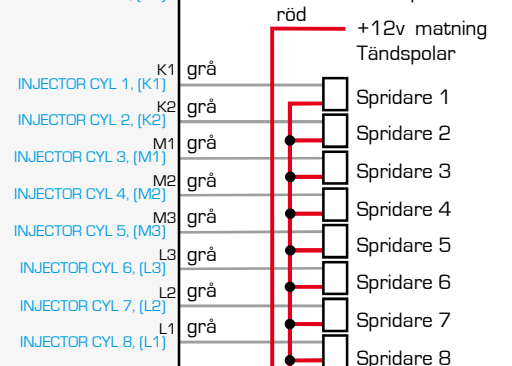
röd
+12v matning Tändspolar

K1 grå
INJECTOR CYL 1, [K1]
Spridare 1
K2 grå
INJECTOR CYL 2, [K2]
Spridare 2
M1 grå
INJECTOR CYL 3, [M1]
Spridare 3
M2 grå
INJECTOR CYL 4, [M2]
Spridare 4
M3 grå
INJECTOR CYL 5, [M3]
Spridare 5
L3 grå
INJECTOR CYL 6, [L3]
Spridare 6
L2 grå
INJECTOR CYL 7, [L2]
Spridare 7
L1 grå
INJECTOR CYL 8, [L1]
Spridare 8